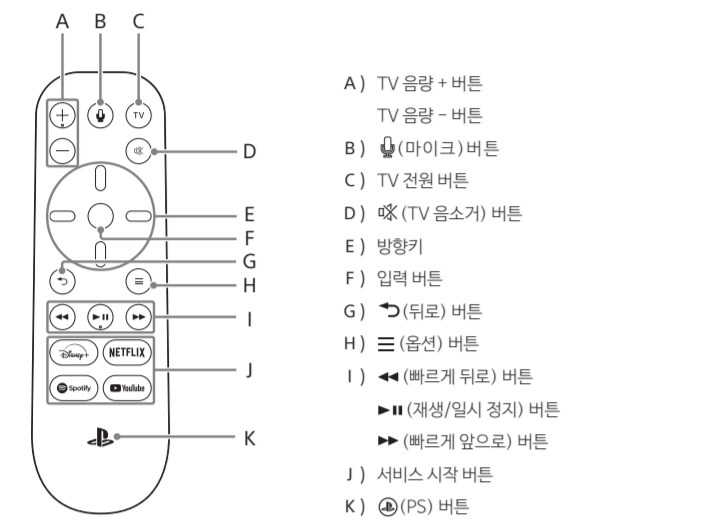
A B C

D

E

F

G

H

I

J

K

TV

NETFLIX

Spotify

YouTube

A ) TV 음량 + 버튼

TV 음량 – 버튼

B ) (마이크) 버튼

C ) TV 전원 버튼

D ) (TV 음소거) 버튼

E ) 방향키

F ) 입력 버튼

G ) (뒤로) 버튼

H ) ☰ (옵션) 버튼

I ) ◀◀ (빠르게 뒤로) 버튼

▶II (재생/일시 정지) 버튼

▶▶ (빠르게 앞으로) 버튼

J ) 서비스 시작 버튼

K ) (PS) 버튼